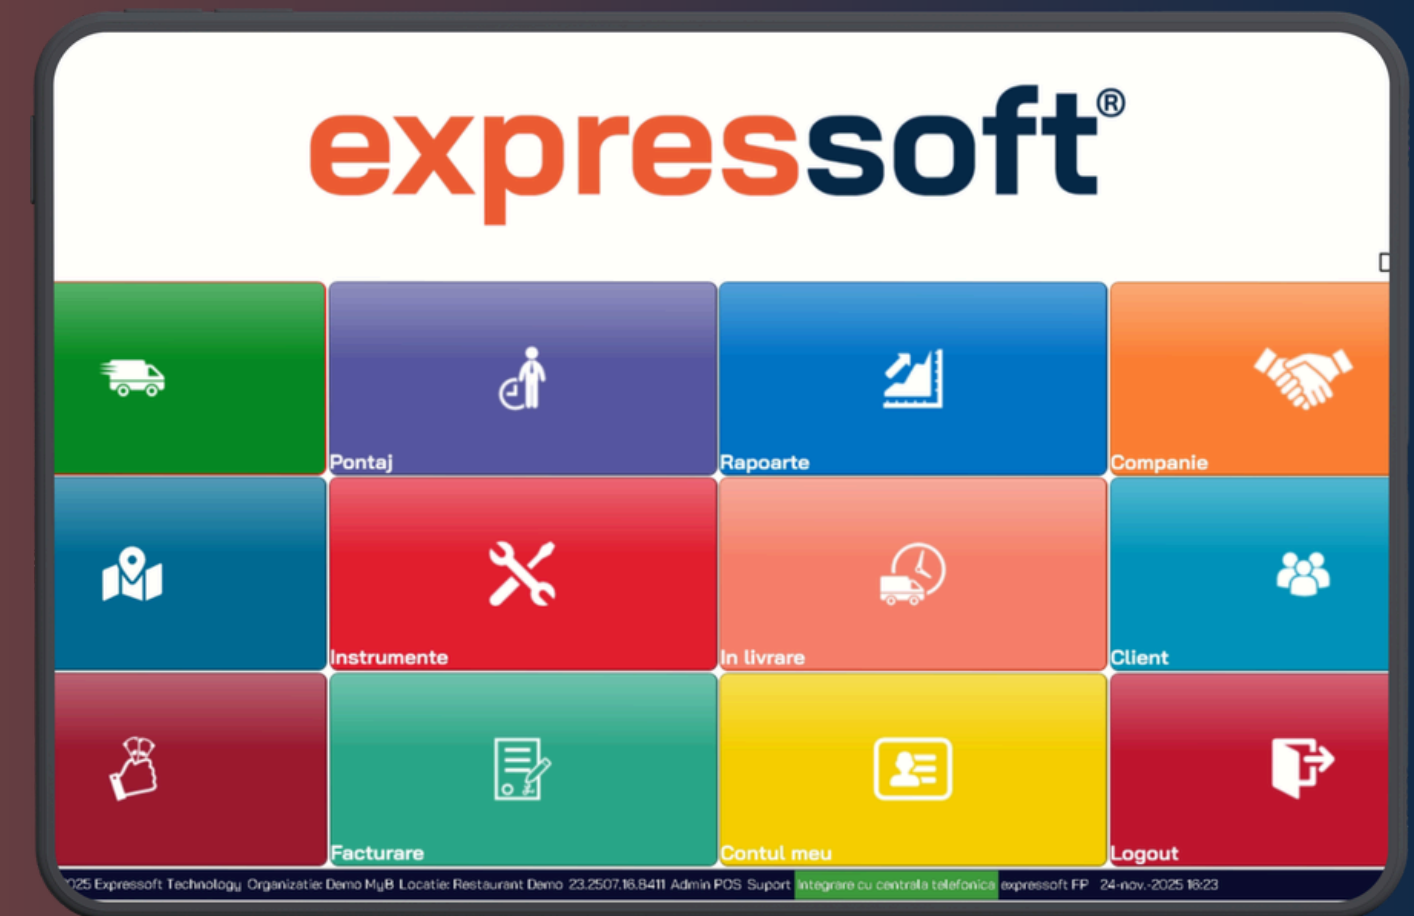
expressoft®

Pontaj

Rapoarte

Companie

Instrumente

In livrare

Client

Facturare

Contul meu

Logout

025 Expressoft Technology Organizatie: Demo MyB Locatie: Restaurant Demo 23.2507.16.8411 Admin POS Suport Integrare cu centrala telefonica expressoft FP 24-nov.-2025 16:23